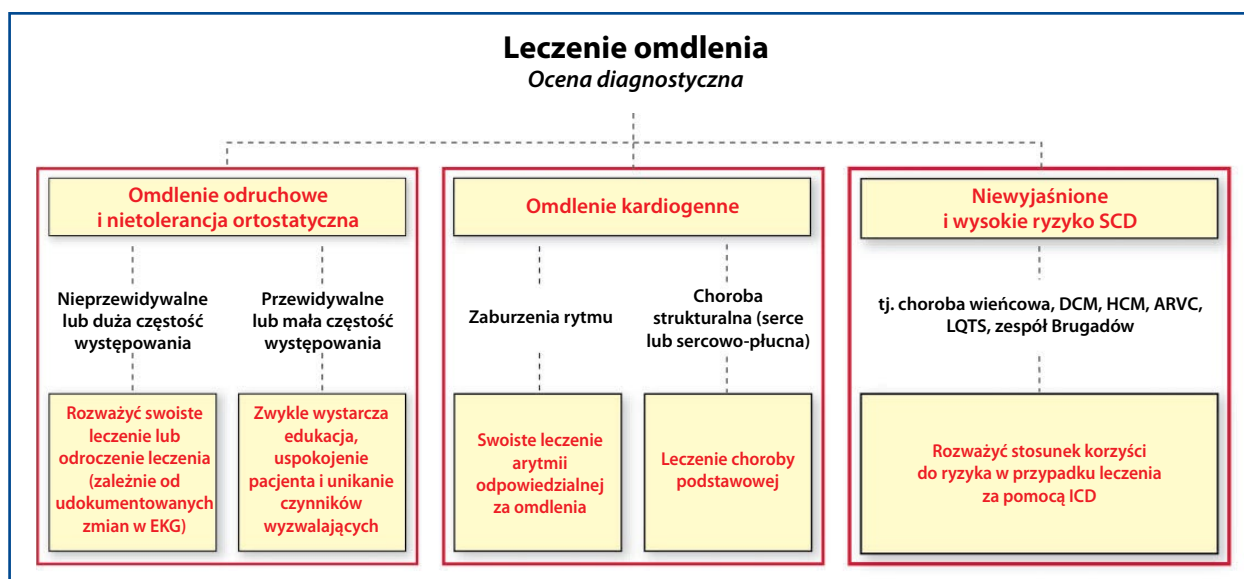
Leczenie omdlenia
Ocena diagnostyczna

Omdlenie odruchowe i nietolerancja ortostatyczna

Nieprzewidywalne lub duża częstość występowania

Przewidywalne lub mała częstość występowania

Rozważyć swoiste leczenie lub odroczenie leczenia (zależnie od udokumentowanych zmian w EKG)

Zwykle wystarcza edukacja, uspokojenie pacjenta i unikanie czynników wyzwalających

Omdlenie kardiogenne

Zaburzenia rytmu

Choroba strukturalna (serce lub sercowo-płucna)

Swoiste leczenie arytmii odpowiedzialnej za omdlenia

Leczenie choroby podstawowej

Niewyjaśnione i wysokie ryzyko SCD

tj. choroba wieńcowa, DCM, HCM, ARVC, LQTS, zespół Brugadów

Rozważyć stosunek korzyści do ryzyka w przypadku leczenia za pomocą ICD